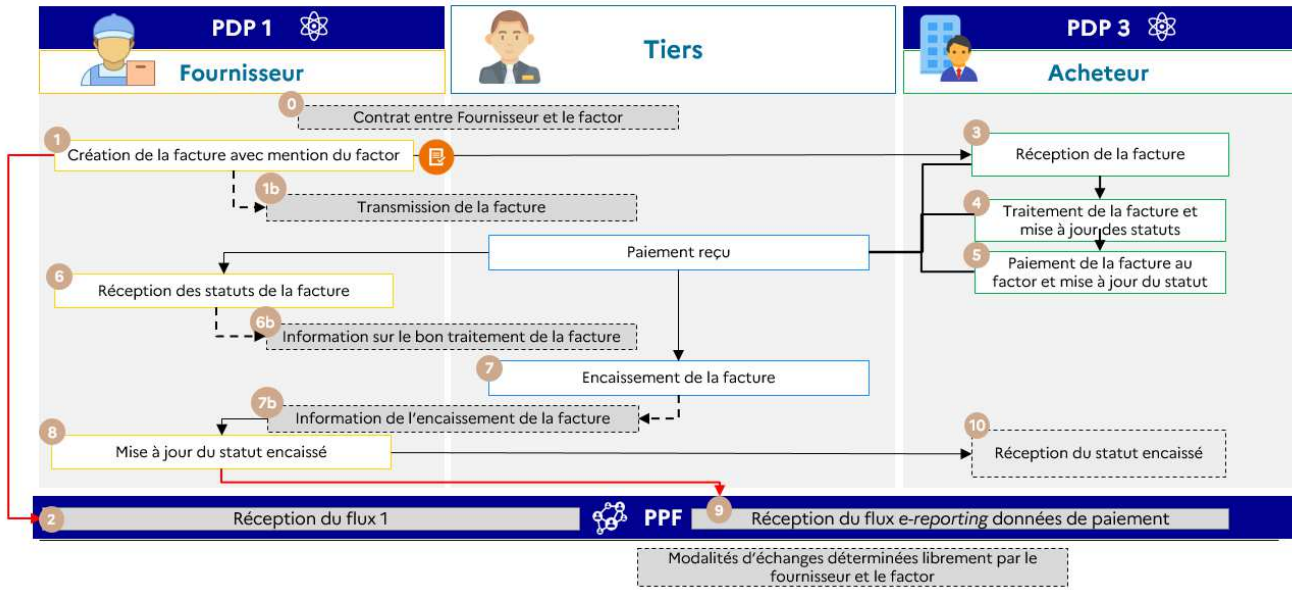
PDP 1

Fournisseur

Tiers

PDP 3

Acheteur

0 Contrat entre Fournisseur et le factor

1 Création de la facture avec mention du factor

3 Réception de la facture

1b Transmission de la facture

4 Traitement de la facture et mise à jour des statuts

Paiement reçu

5 Paiement de la facture au factor et mise à jour du statut

6 Réception des statuts de la facture

6b Information sur le bon traitement de la facture

7 Encaissement de la facture

7b Information de l'encaissement de la facture

8 Mise à jour du statut encaissé

10 Réception du statut encaissé

2 Réception du flux 1

PPF

9 Réception du flux *e-reporting* données de paiement

Modalités d'échanges déterminées librement par le fournisseur et le factor